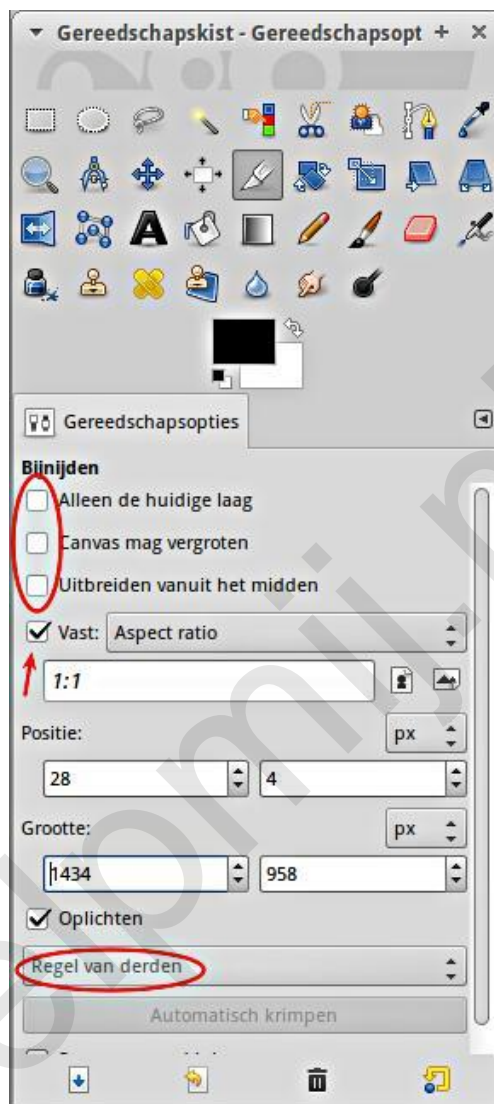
Gereedschapskist - Gereedschapsopt + ×

Gereedschapsopties

Bijsnijden

Alleen de huidige laag

Canvas mag vergroten

Uitbreiden vanuit het midden

Vast: Aspect ratio

1:1

Positie: px

28 4

Grootte: px

1434 958

Oplichten

Regel van derden

Automatisch krimpen